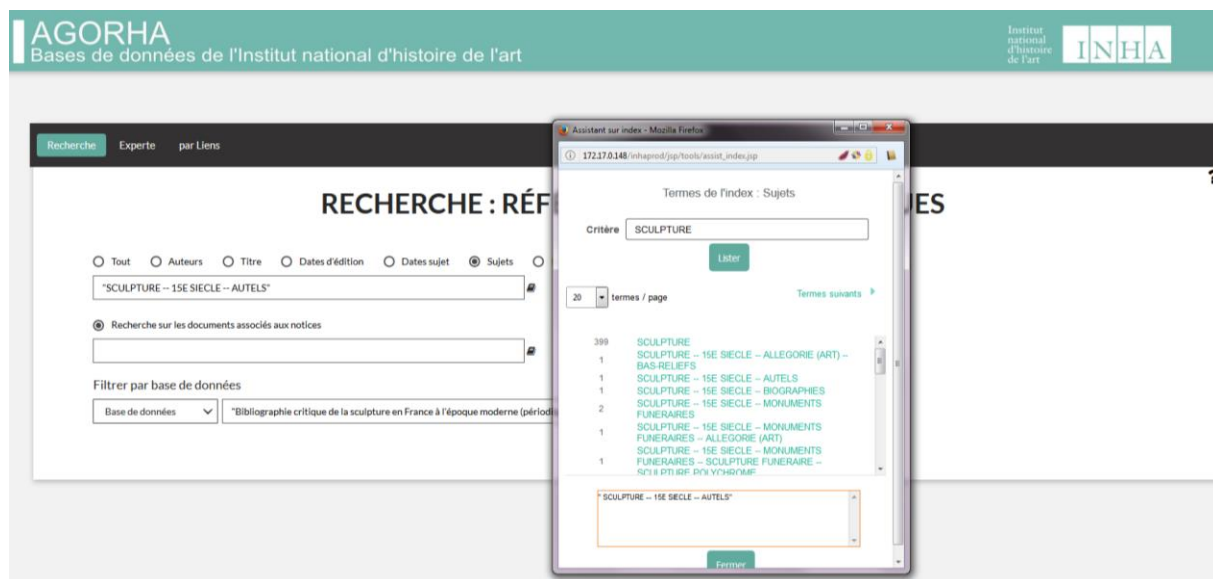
AGORHA
Bases de données de l'Institut national d'histoire de l'art

Institut national d'histoire de l'art
INHA

Recherche Experte par Liens

RECHERCHE : RÉF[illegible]ES

○ Tout ○ Auteurs ○ Titre ○ Dates d'édition ○ Dates sujet ◉ Sujets ○

"SCULPTURE -- 15E SIECLE -- AUTELS"

◉ Recherche sur les documents associés aux notices

Filtrer par base de données

Base de données

"Bibliographie critique de la sculpture en France à l'époque moderne (périod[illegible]

Assistant sur index - Mozilla Firefox

172.17.0.148/inhaprod/jsp/tools/assist_index.jsp

Termes de l'index : Sujets

Critère SCULPTURE

Lister

20 termes / page

Termes suivants

| | |
|---|---|
| 399 | SCULPTURE |
| 1 | SCULPTURE -- 15E SIECLE -- ALLEGORIE (ART) -- BAS-RELIEFS |
| 1 | SCULPTURE -- 15E SIECLE -- AUTELS |
| 1 | SCULPTURE -- 15E SIECLE -- BIOGRAPHIES |
| 2 | SCULPTURE -- 15E SIECLE -- MONUMENTS FUNERAIRES |
| 1 | SCULPTURE -- 15E SIECLE -- MONUMENTS FUNERAIRES -- ALLEGORIE (ART) |
| 1 | SCULPTURE -- 15E SIECLE -- MONUMENTS FUNERAIRES -- SCULPTURE FUNERAIRE -- SCULPTURE POLYCHROME |

" SCULPTURE -- 15E SIECLE -- AUTELS"

Fermer